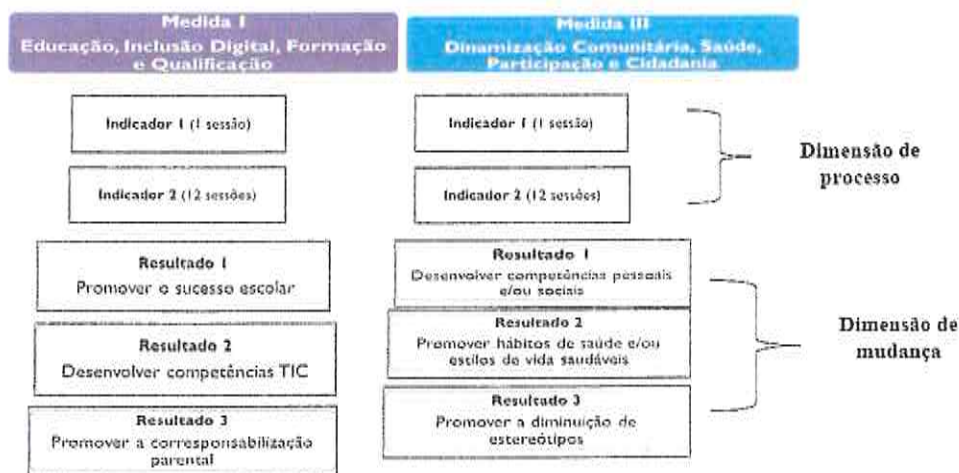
Medida I
Educação, Inclusão Digital, Formação e Qualificação

Indicador 1 (1 sessão)

Indicador 2 (12 sessões)

Resultado 1
Promover o sucesso escolar

Resultado 2
Desenvolver competências TIC

Resultado 3
Promover a corresponsabilização parental

Medida III
Dinamização Comunitária, Saúde, Participação e Cidadania

Indicador 1 (1 sessão)

Indicador 2 (12 sessões)

Resultado 1
Desenvolver competências pessoais e/ou sociais

Resultado 2
Promover hábitos de saúde e/ou estilos de vida saudáveis

Resultado 3
Promover a diminuição de estereótipos

Dimensão de processo

Dimensão de mudança